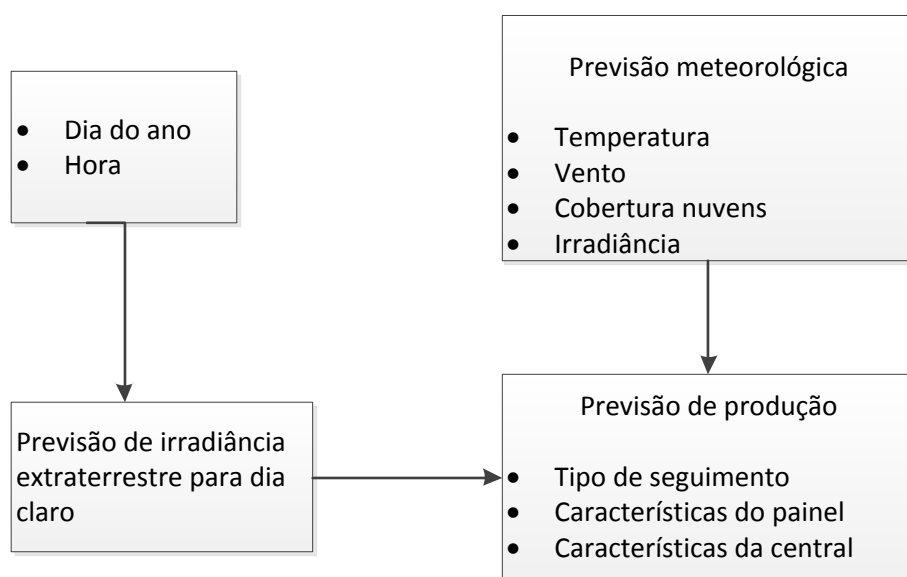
- Dia do ano
- Hora

Previsão meteorológica

- Temperatura
- Vento
- Cobertura nuvens
- Irradiância

Previsão de irradiância extraterrestre para dia claro

Previsão de produção

- Tipo de seguimento
- Características do painel
- Características da central